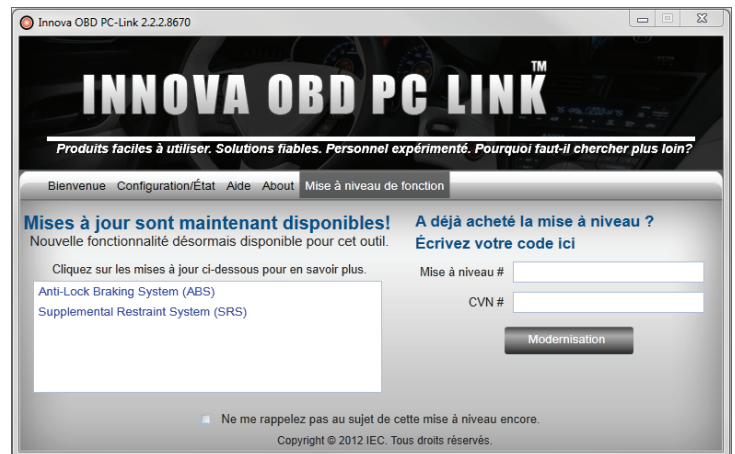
Innova OBD PC-Link 2.2.2.8670

INNOVA OBD PC LINK™

Produits faciles à utiliser. Solutions fiables. Personnel expérimenté. Pourquoi faut-il chercher plus loin?

Bienvenue Configuration/État Aide About Mise à niveau de fonction

Mises à jour sont maintenant disponibles!
Nouvelle fonctionnalité désormais disponible pour cet outil.

Cliquez sur les mises à jour ci-dessous pour en savoir plus.

Anti-Lock Braking System (ABS)
Supplemental Restraint System (SRS)

A déjà acheté la mise à niveau ?
Écrivez votre code ici

Mise à niveau #

CVN #

Modernisation

Ne me rappelez pas au sujet de cette mise à niveau encore.

Copyright © 2012 IEC. Tous droits réservés.